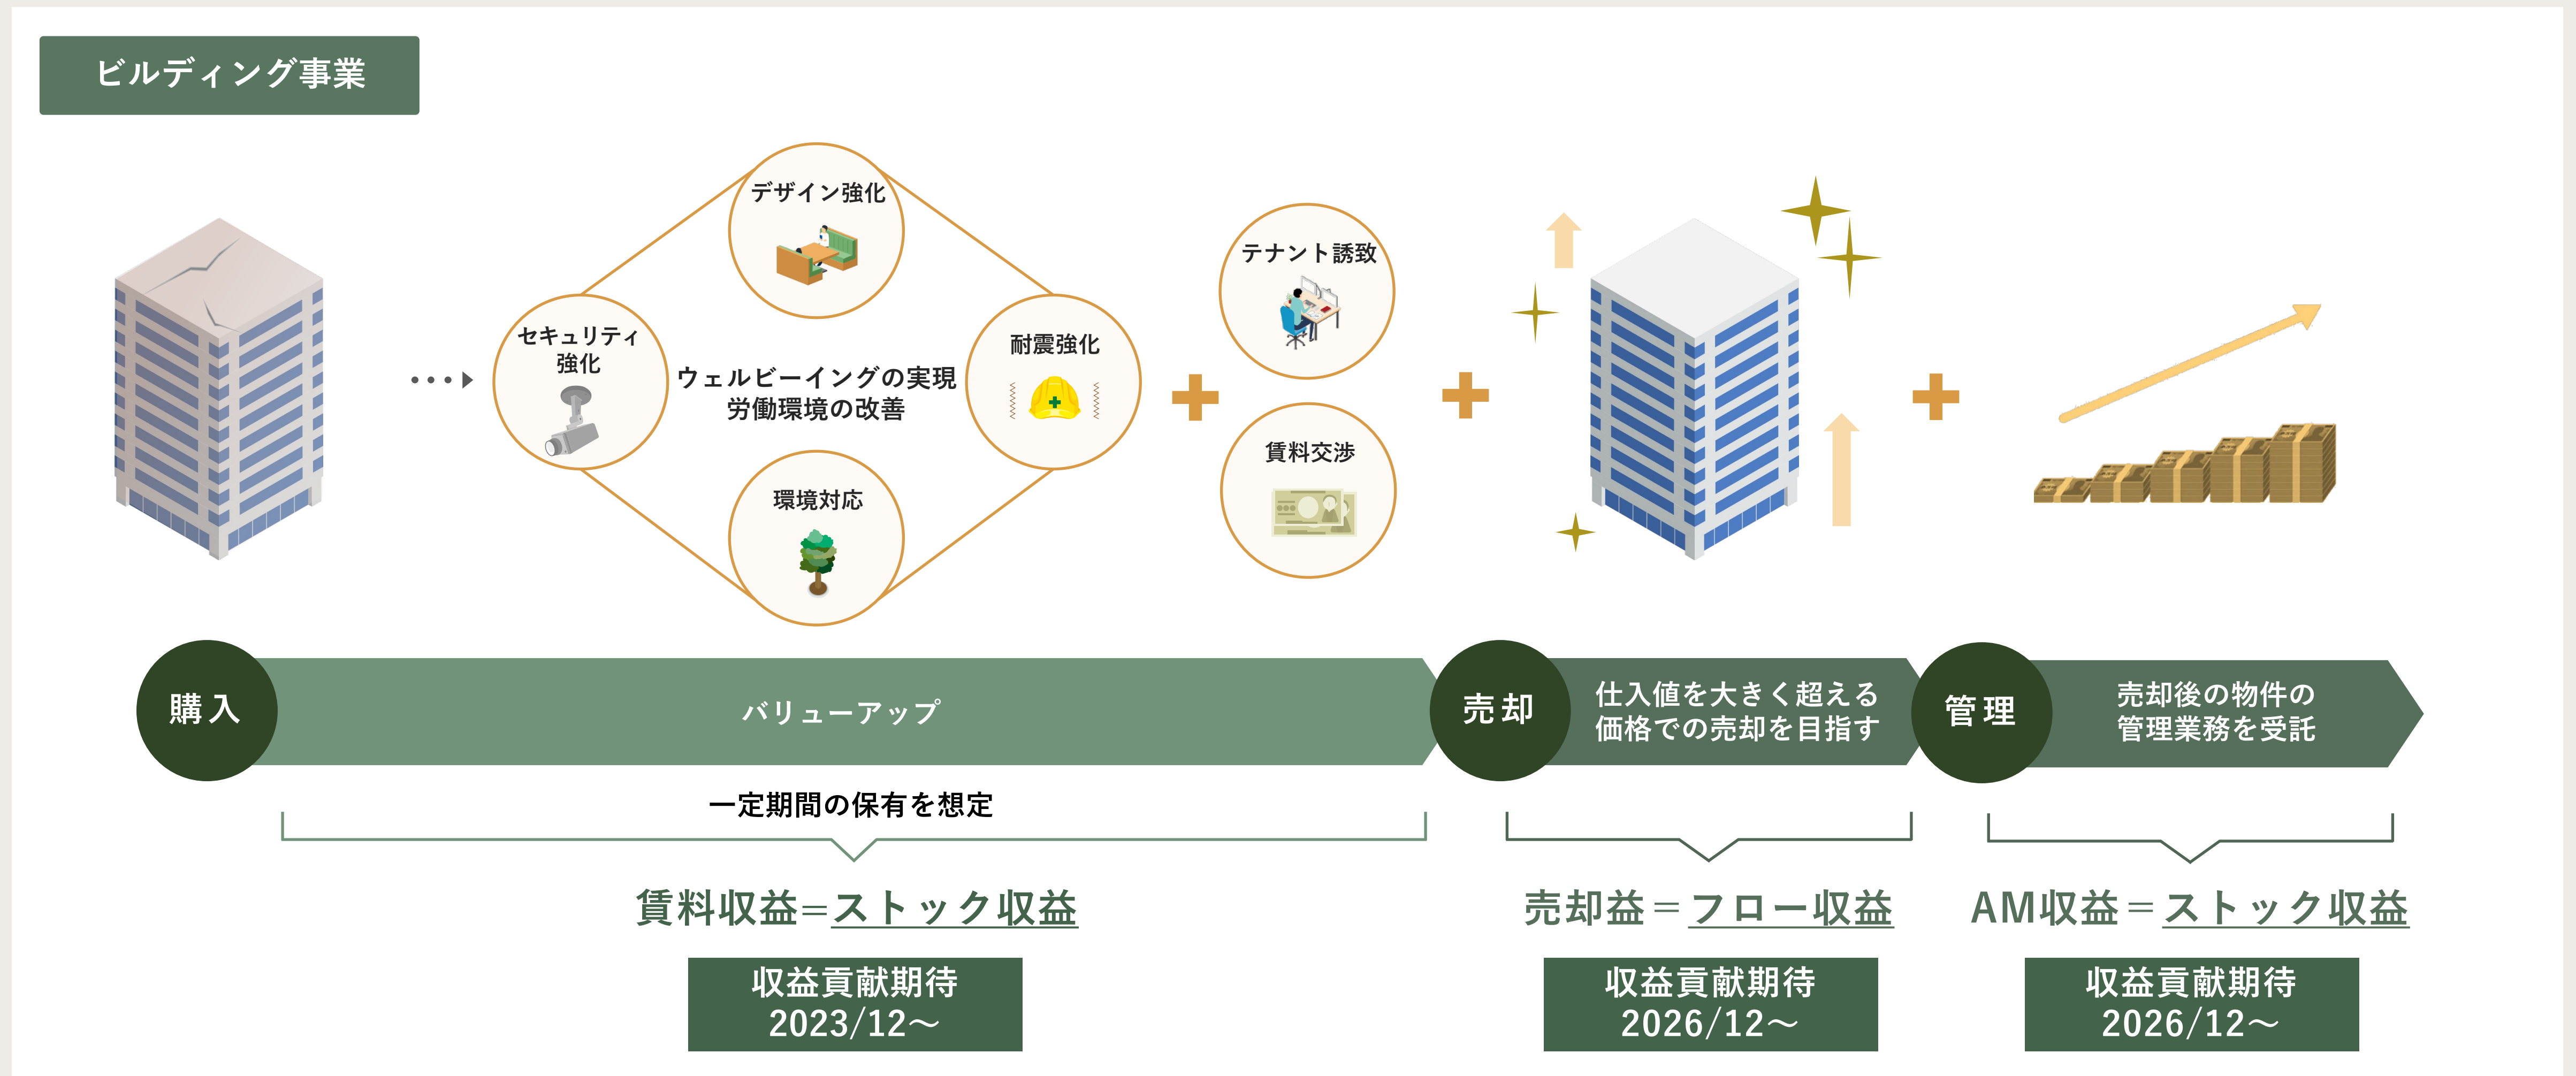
ビルディング事業

デザイン強化

セキュリティ強化

ウェルビーイングの実現
労働環境の改善

耐震強化

環境対応

テナント誘致

賃料交渉

購入

バリューアップ

売却

仕入値を大きく超える価格での売却を目指す

管理

売却後の物件の管理業務を受託

一定期間の保有を想定

賃料収益＝ストック収益

売却益＝フロー収益

AM収益＝ストック収益

収益貢献期待
2023/12～

収益貢献期待
2026/12～

収益貢献期待
2026/12～